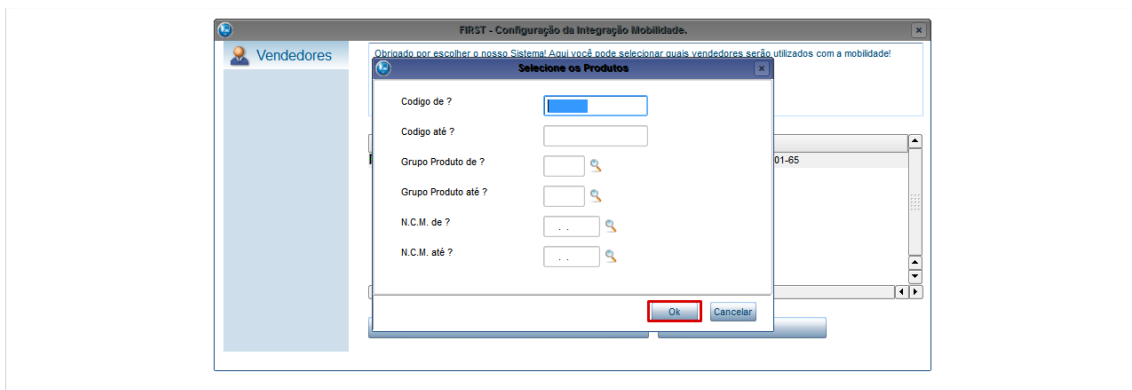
FIRST - Configuração da Integração Mobilidade.

Vendedores

Obrigado por escolher o nosso Sistema! Aqui você pode selecionar quais vendedores serão utilizados com a mobilidade!

Selecione os Produtos

Codigo de ?

Codigo até ?

Grupo Produto de ?

Grupo Produto até ?

N.C.M. de ?

N.C.M. até ?

01-65

Ok Cancelar